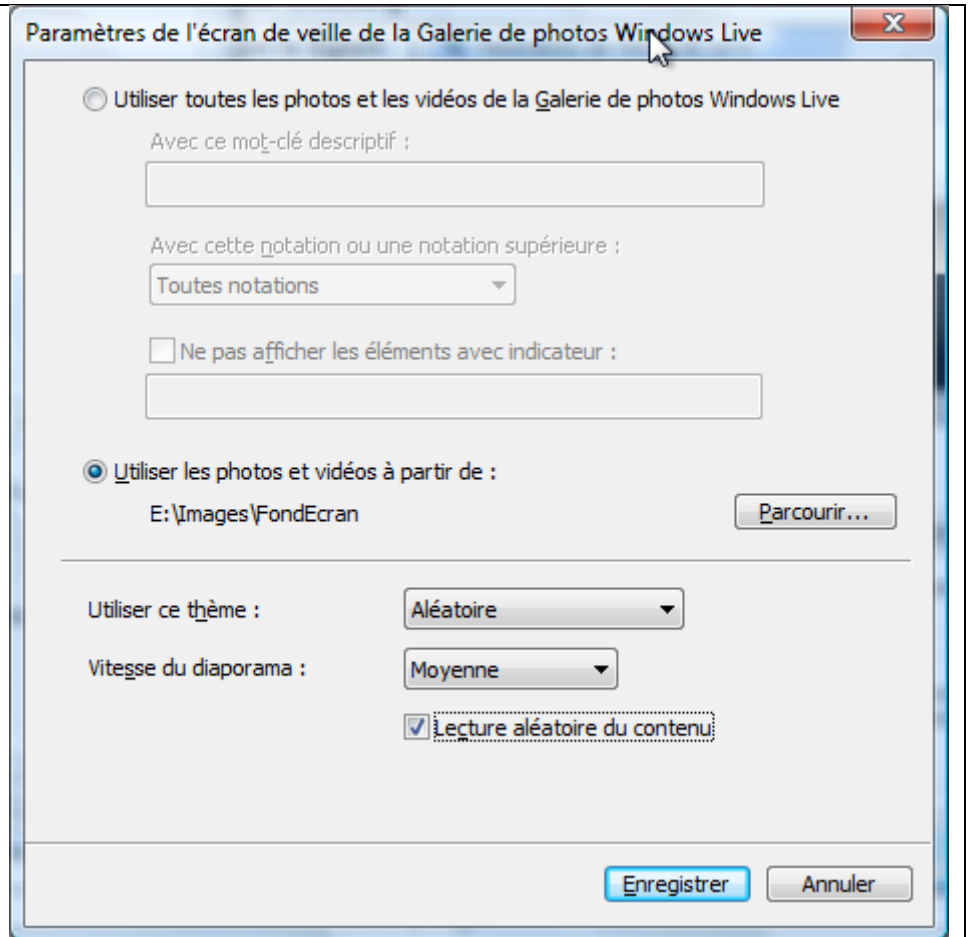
Paramètres de l'écran de veille de la Galerie de photos Windows Live

Utiliser toutes les photos et les vidéos de la Galerie de photos Windows Live

Avec ce mot-clé descriptif :

Avec cette notation ou une notation supérieure :

Toutes notations

Ne pas afficher les éléments avec indicateur :

Utiliser les photos et vidéos à partir de :

E:\Images\FondEcran

Parcourir...

Utiliser ce thème :

Aléatoire

Vitesse du diaporama :

Moyenne

Lecture aléatoire du contenu

Enregistrer

Annuler